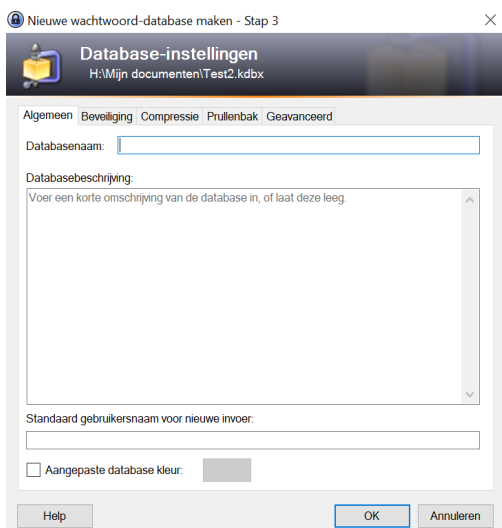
Nieuwe wachtwoord-database maken - Stap 3

Database-instellingen
H:\Mijn documenten\Test2.kdbx

Algemeen | Beveiliging | Compressie | Prullenbak | Geavanceerd

Databasenaam:

Databasebeschrijving:

Voer een korte omschrijving van de database in, of laat deze leeg.

Standaard gebruikersnaam voor nieuwe invoer:

Aangepaste database kleur:

Help

OK

Annuleren